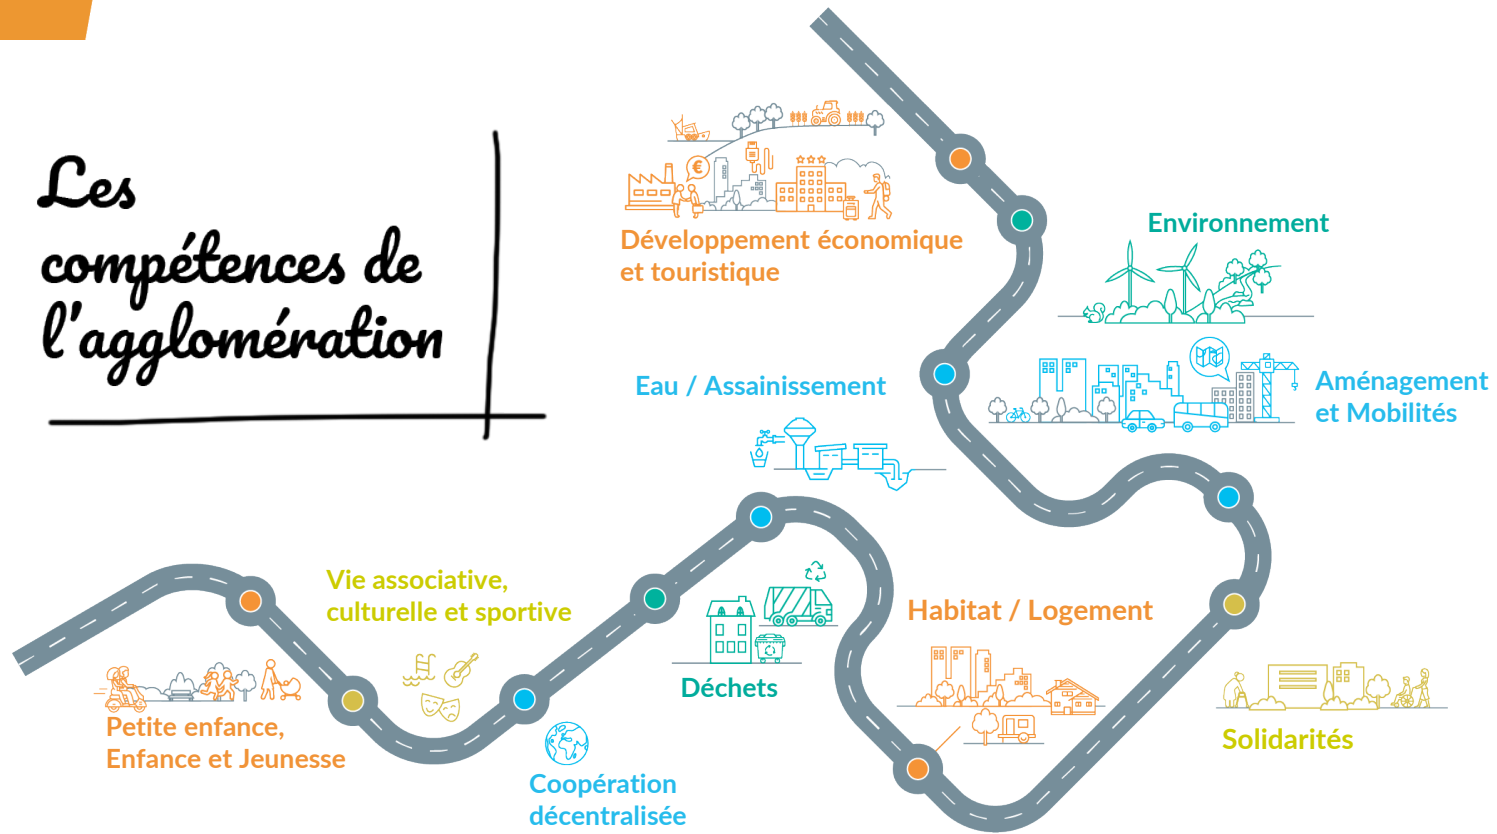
Les compétences de l'agglomération

Développement économique et touristique

Environnement

Eau / Assainissement

Aménagement et Mobilités

Vie associative, culturelle et sportive

Habitat / Logement

Déchets

Petite enfance, Enfance et Jeunesse

Solidarités

Coopération décentralisée